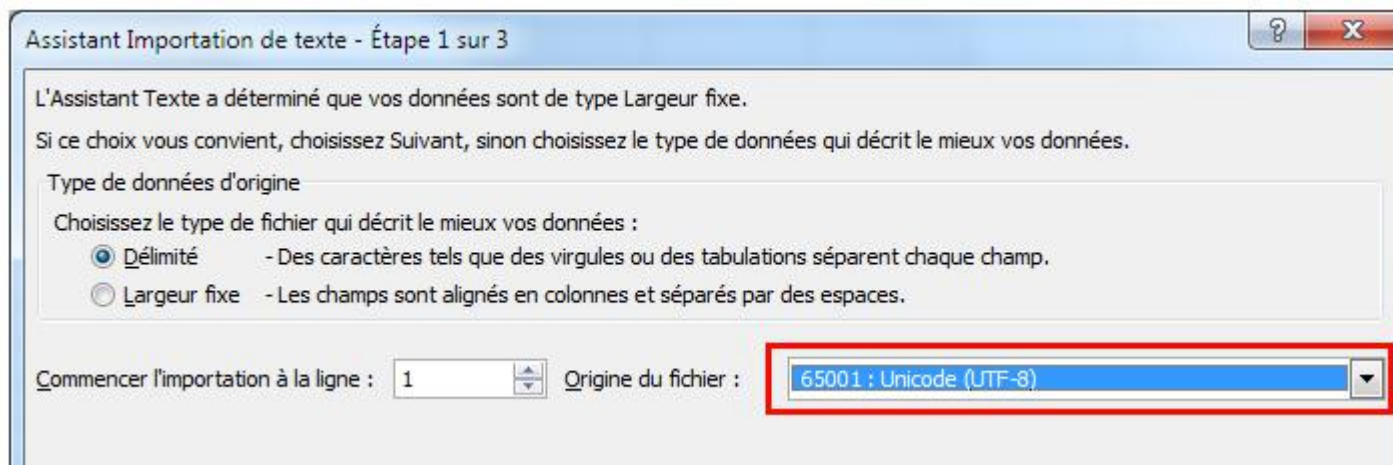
Assistant Importation de texte - Étape 1 sur 3

?

X

L'Assistant Texte a déterminé que vos données sont de type Largeur fixe.

Si ce choix vous convient, choisissez Suivant, sinon choisissez le type de données qui décrit le mieux vos données.

Type de données d'origine

Choisissez le type de fichier qui décrit le mieux vos données :

Délimité - Des caractères tels que des virgules ou des tabulations séparent chaque champ.

Largeur fixe - Les champs sont alignés en colonnes et séparés par des espaces.

Commencer l'importation à la ligne : 1

Origine du fichier : 65001 : Unicode (UTF-8)